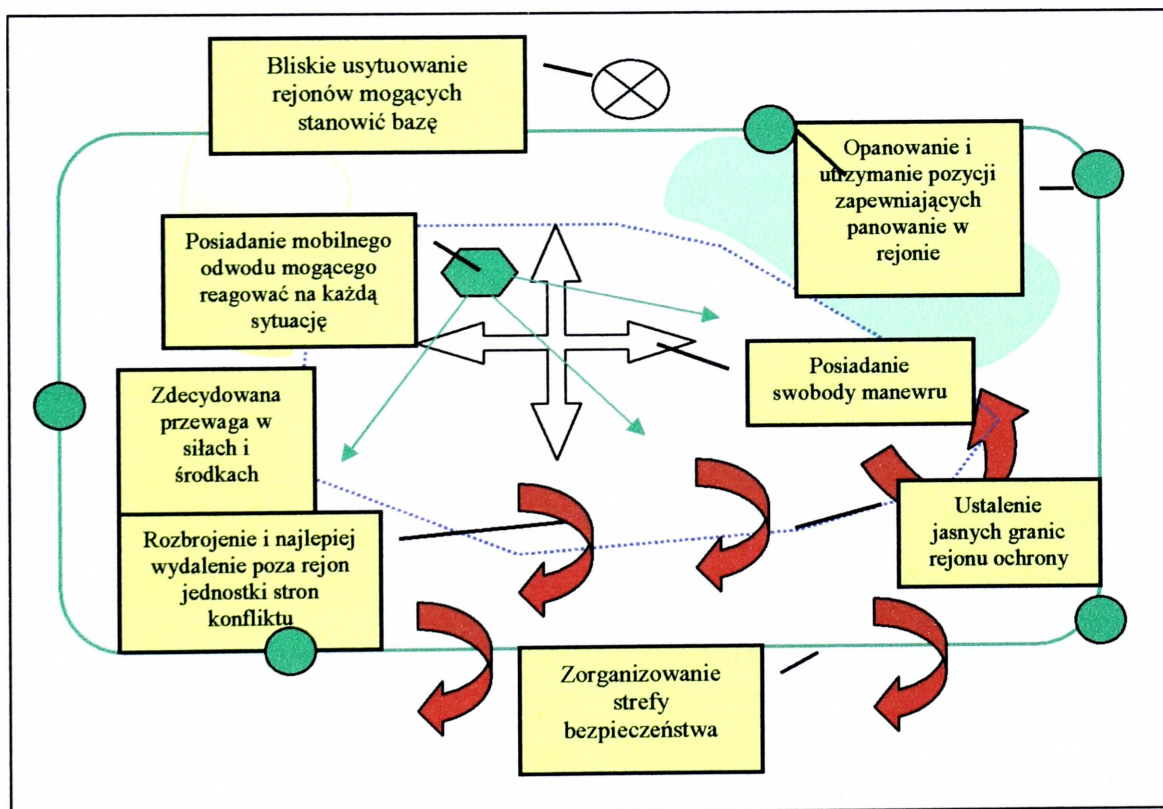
Bliskie usytuowanie rejonów mogących stanowić bazę

Opanowanie i utrzymanie pozycji zapewniających panowanie w rejonie

Posiadanie mobilnego odwodu mogącego reagować na każdą sytuację

Posiadanie swobody manewru

Zdecydowana przewaga w siłach i środkach

Ustalenie jasnych granic rejonu ochrony

Rozbrojenie i najlepiej wydalenie poza rejon jednostki stron konfliktu

Zorganizowanie strefy bezpieczeństwa